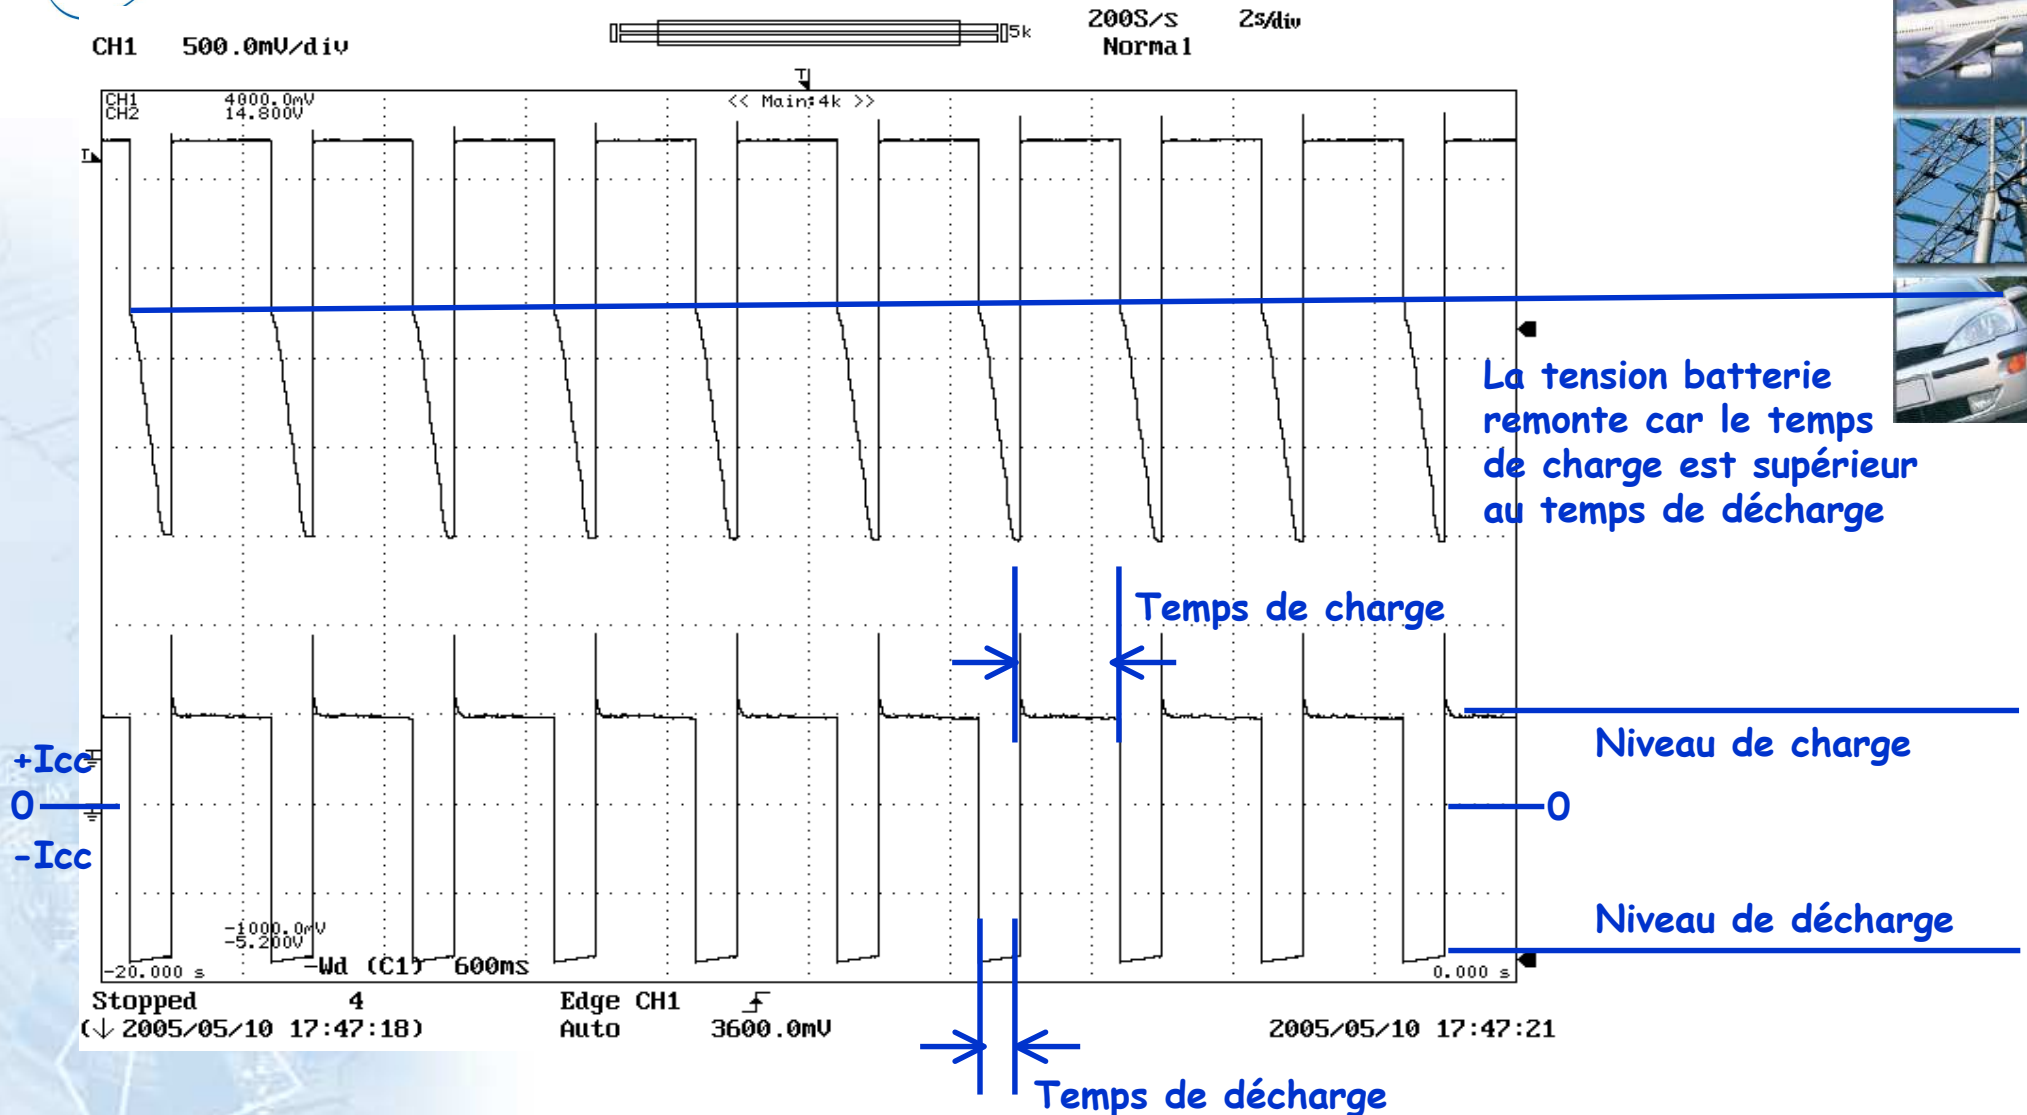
CH1 500.0mV/div

5k

200S/s 2s/div
Normal

CH1 4000.0mV
CH2 14.800V

<< Main:4k >>

La tension batterie remonte car le temps de charge est supérieur au temps de décharge

Temps de charge

Niveau de charge

+Icc
0
-Icc

0

Niveau de décharge

-1000.0mV
-5.200V

-20.000 s

-Wd (C1) 600ms

0.000 s

Stopped 4
(↓ 2005/05/10 17:47:18)

Edge CH1
Auto 3600.0mV

2005/05/10 17:47:21

Temps de décharge